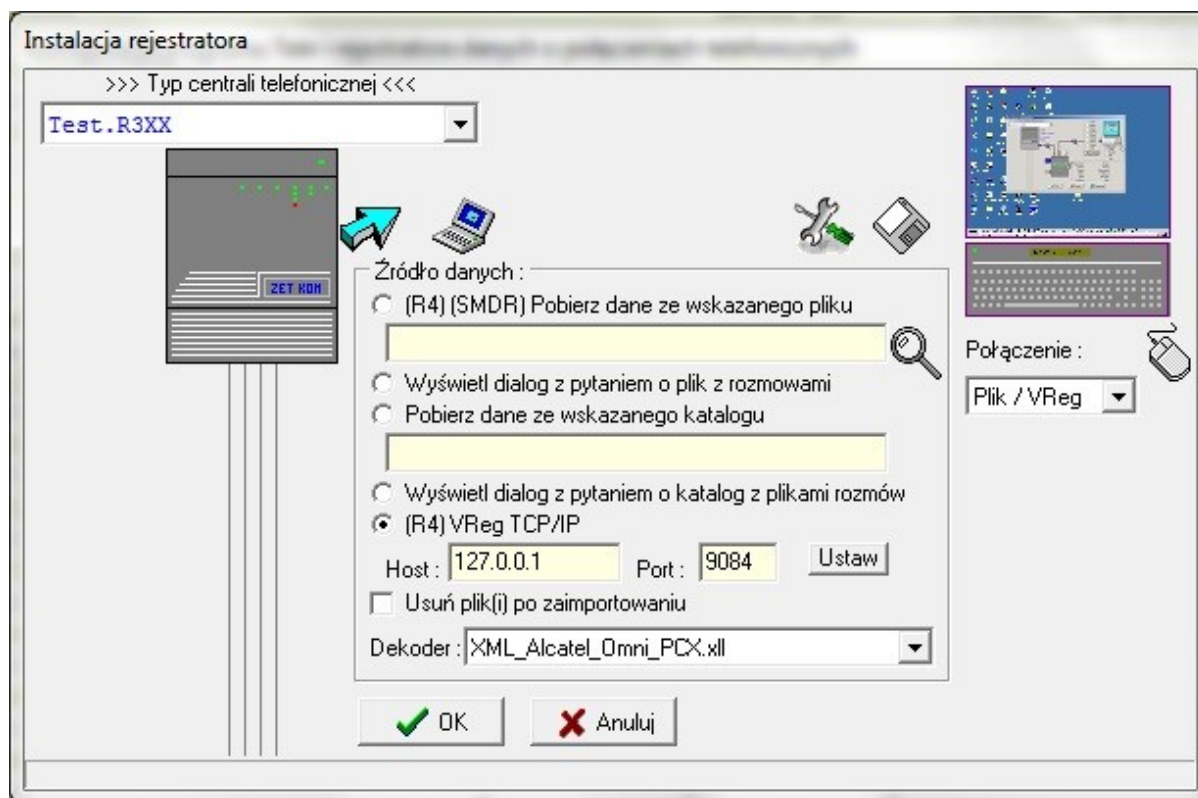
Instalacja rejestratora

>>> Typ centrali telefonicznej <<<

Test.R3XX

ZET KOM

Źródło danych :

(R4) (SMDR) Pobierz dane ze wskazanego pliku

Wyświetl dialog z pytaniem o plik z rozmowami

Pobierz dane ze wskazanego katalogu

Wyświetl dialog z pytaniem o katalog z plikami rozmów

(R4) VReg TCP/IP

Host : 127.0.0.1 Port : 9084 Ustaw

Usuń plik(i) po zaimportowaniu

Dekoder : XML_Alcatel_Omni_PCX.xll

Połączenie :

Plik / VReg

OK

Anuluj